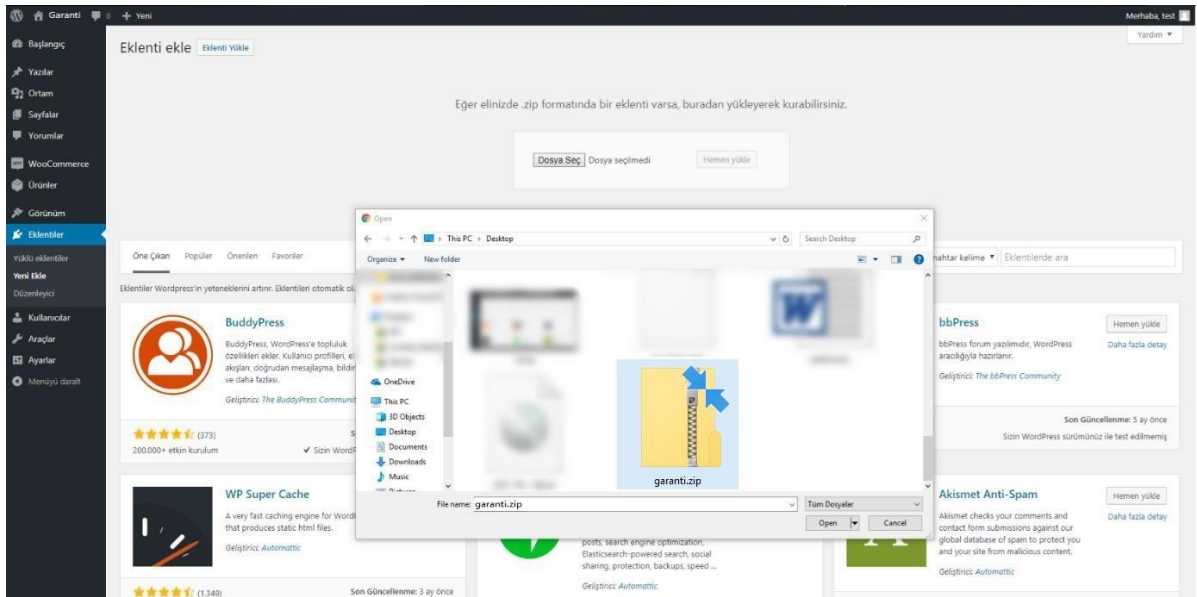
Garanti 0 + Yeni

Merhaba, test

Yardım ▾

Başlangıç
Yazılar
Ortam
Sayfalar
Yorumlar
WooCommerce
Ürünler
Görünüm
Eklentiler
Yüklü eklentiler
Yeni Ekle
Düzenleyici
Kullanıcılar
Araçlar
Ayarlar
Menüyü daralt

Eklenti ekle Eklenti Yükle

Eğer elinizde .zip formatında bir eklenti varsa, buradan yükleyerek kurabilirsiniz.

Dosya Seç Dosya seçilmedi Hemen yükle

Öne Çıkan Popüler Önerilen Favoriler

Anahtar kelime ▾ Eklentilerde ara

Eklentiler Wordpress'in yeteneklerini artırır. Eklentileri otomatik ol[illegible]

BuddyPress
BuddyPress, WordPress'e topluluk özellikleri ekler. Kullanıcı profilleri, e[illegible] akışları, doğrudan mesajlaşma, bildir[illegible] ve daha fazlası.
Geliştirici: The BuddyPress Communit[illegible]
(373)
200.000+ etkin kurulum
✔ Sizin WordP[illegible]

WP Super Cache
A very fast caching engine for WordP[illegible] that produces static html files.
Geliştirici: Automattic
(1.349)
Son Güncellenme: 3 ay önce

posts, search engine optimization, Elasticsearch-powered search, social sharing, protection, backups, speed ...
Geliştirici: Automattic

bbPress
bbPress forum yazılımıdır, WordPress aracılığıyla hazırlanır.
Geliştirici: The bbPress Community
Hemen yükle
Daha fazla detay
Son Güncellenme: 5 ay önce
Sizin WordPress sürümünüz ile test edilmemiş

Akismet Anti-Spam
Akismet checks your comments and contact form submissions against our global database of spam to protect you and your site from malicious content.
Geliştirici: Automattic
Hemen yükle
Daha fazla detay

Open
This PC › Desktop
Search Desktop
Organize ▾ New folder
OneDrive
This PC
3D Objects
Desktop
Documents
Downloads
Music
garanti.zip
File name: garanti.zip
Tüm Dosyalar
Open
Cancel